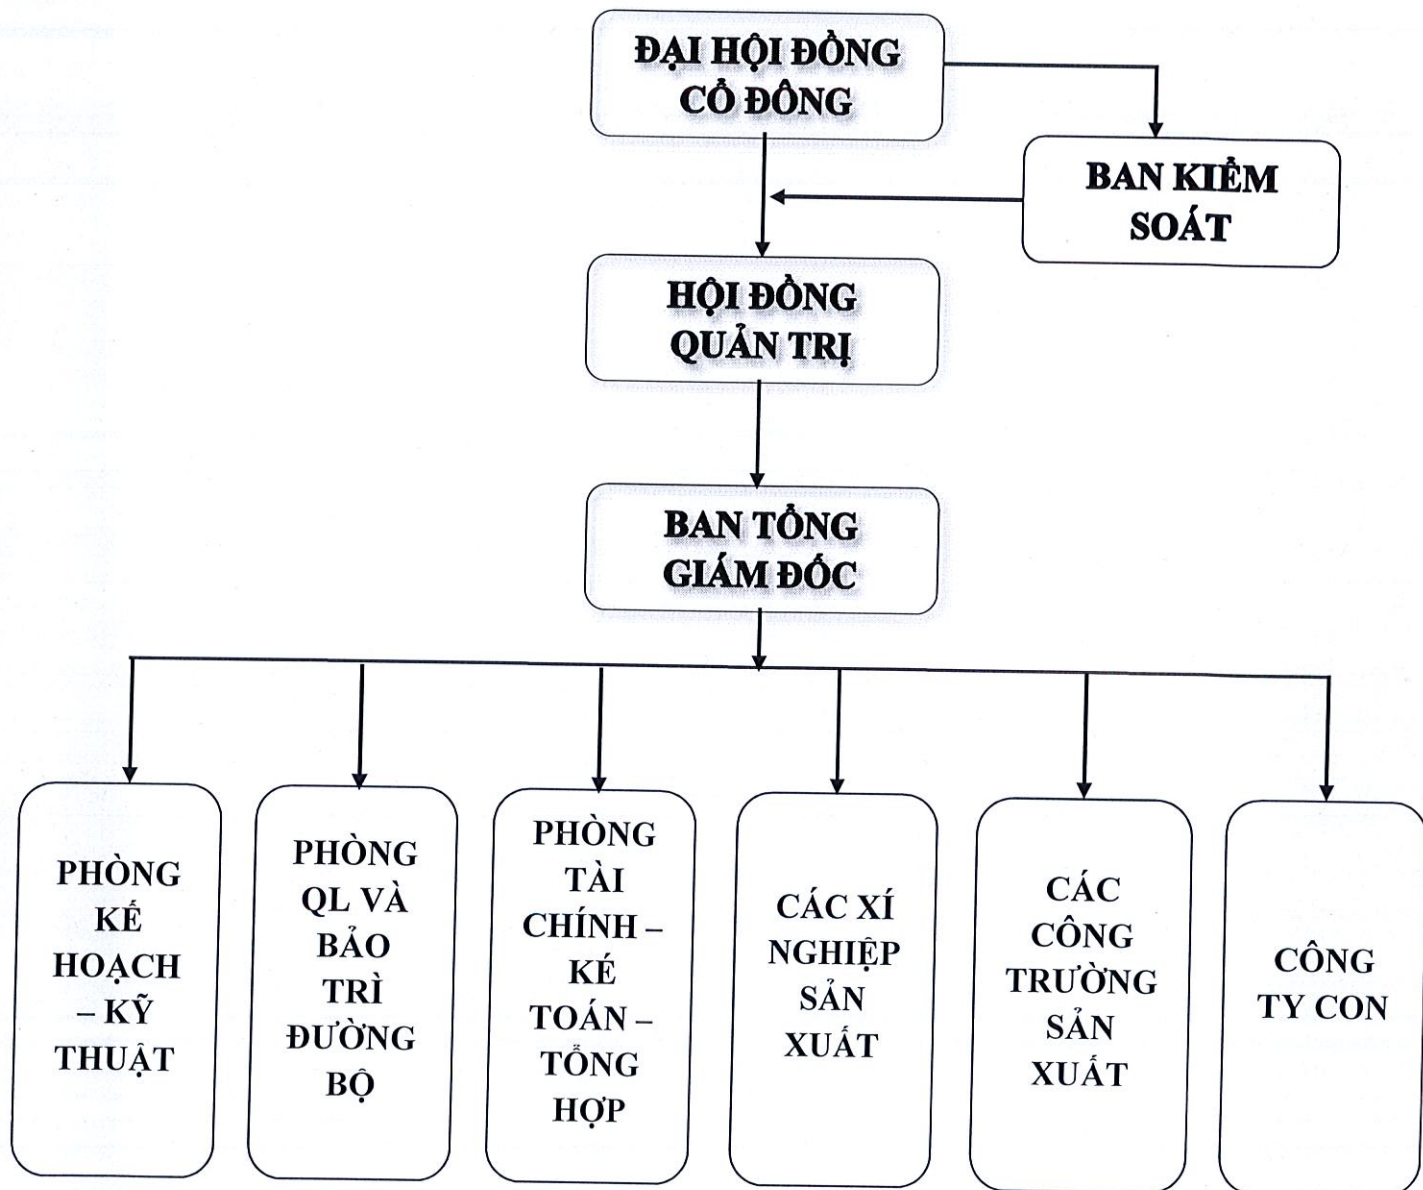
ĐẠI HỘI ĐỒNG CỔ ĐÔNG

BAN KIỂM SOÁT

HỘI ĐỒNG QUẢN TRỊ

BAN TỔNG GIÁM ĐỐC

PHÒNG KẾ HOẠCH – KỸ THUẬT

PHÒNG QL VÀ BẢO TRÌ ĐƯỜNG BỘ

PHÒNG TÀI CHÍNH – KÉ TOÁN – TỔNG HỢP

CÁC XÍ NGHIỆP SẢN XUẤT

CÁC CÔNG TRƯỜNG SẢN XUẤT

CÔNG TY CON